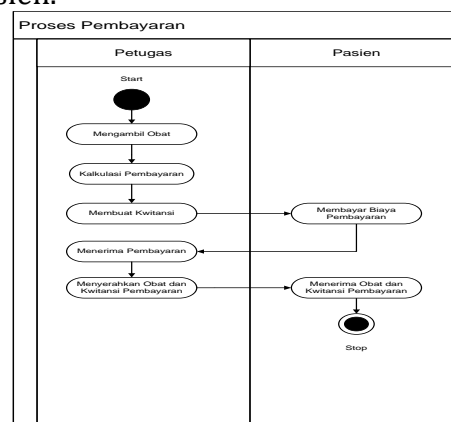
pasien.

Proses Pembayaran

Petugas

Pasien

Start

Mengambil Obat

Kalkulasi Pembayaran

Membuat Kwitansi

Membayar Biaya Pembayaran

Menerima Pembayaran

Menyerahkan Obat dan Kwitansi Pembayaran

Menerima Obat dan Kwitansi Pembayaran

Stop